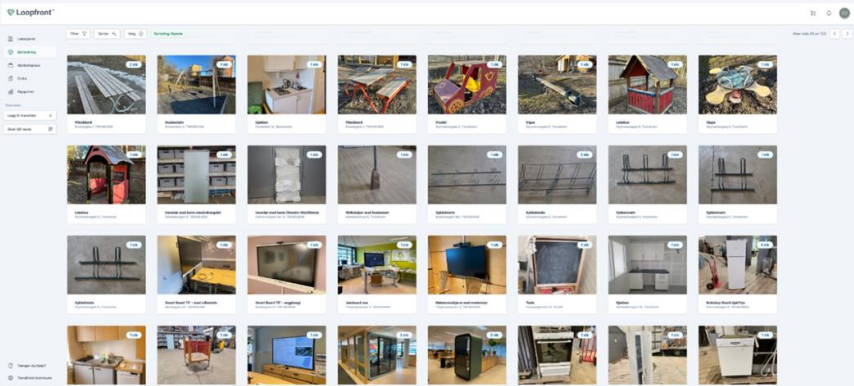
Loopfront

Lokasjoner
Ombruk
Verktøykasse
Ordre
Rapporter

Loggfør materiale
Skan QR-kode

Filter
Søk
Velg
Ombruksplasser

Viser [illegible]

Piknikbord
Husketstativ
Kjøkken
Piknikbord
Vognbil
Vippe
Lekehus
Vippe
Lekehus
Skap
Skap
Skolebenk
Sykkelstativ
Sykkelstativ
Sykkelstativ
Sykkelstativ
Sykkelstativ
Smart Board
Smart Board
Skrivebord
Skjerm
Tavle
Kjøkken
Kjøleskap

Trenger du hjelp?
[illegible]